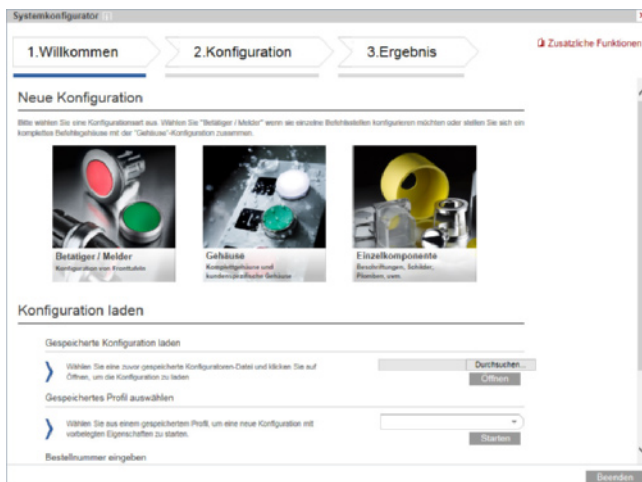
Systemkonfigurator

1.Willkommen

2.Konfiguration

3.Ergebnis

Zusätzliche Funktionen

Neue Konfiguration

Bitte wählen Sie eine Konfigurationsart aus. Wählen Sie "Betätiger / Melder" wenn sie einzelne Befehlsstellen konfigurieren möchten oder stellen Sie sich ein komplettes Befehlsgehäuse mit der "Gehäuse"-Konfiguration zusammen.

Betätiger / Melder
Konfiguration von Frontteilen

Gehäuse
Komplettgehäuse und kundenspezifische Gehäuse

Einzelkomponente
Beschriftungen, Schilder, Plomben, usw.

Konfiguration laden

Gespeicherte Konfiguration laden

Wählen Sie eine zuvor gespeicherte Konfiguratoren-Datei und klicken Sie auf Öffnen, um die Konfiguration zu laden

Durchsuchen...

Öffnen

Gespeichertes Profil auswählen

Wählen Sie aus einem gespeicherten Profil, um eine neue Konfiguration mit vorbelegten Eigenschaften zu starten.

Starten

Bestellnummer eingeben

Beenden